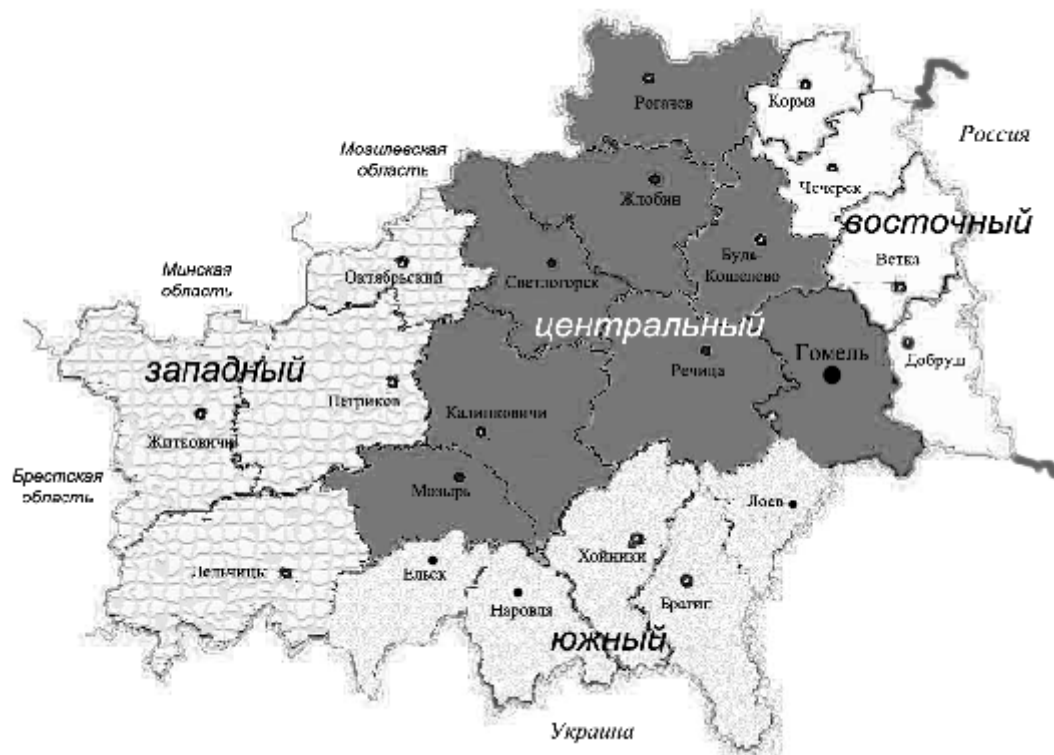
Рогачев
Корма
Россия
Могилевская область
Чечерск
Жлобин
восточный
Буда-Кошелево
Ветка
Минская область
Октябрьский
Светлогорск
центральный
Гомель
Добруш
западный
Речица
Петриков
Калинковичи
Житковичи
Брестская область
Мозырь
Лоев
Хойники
Ельск
Лельчицы
Брагин
Наровля
южный
Украина